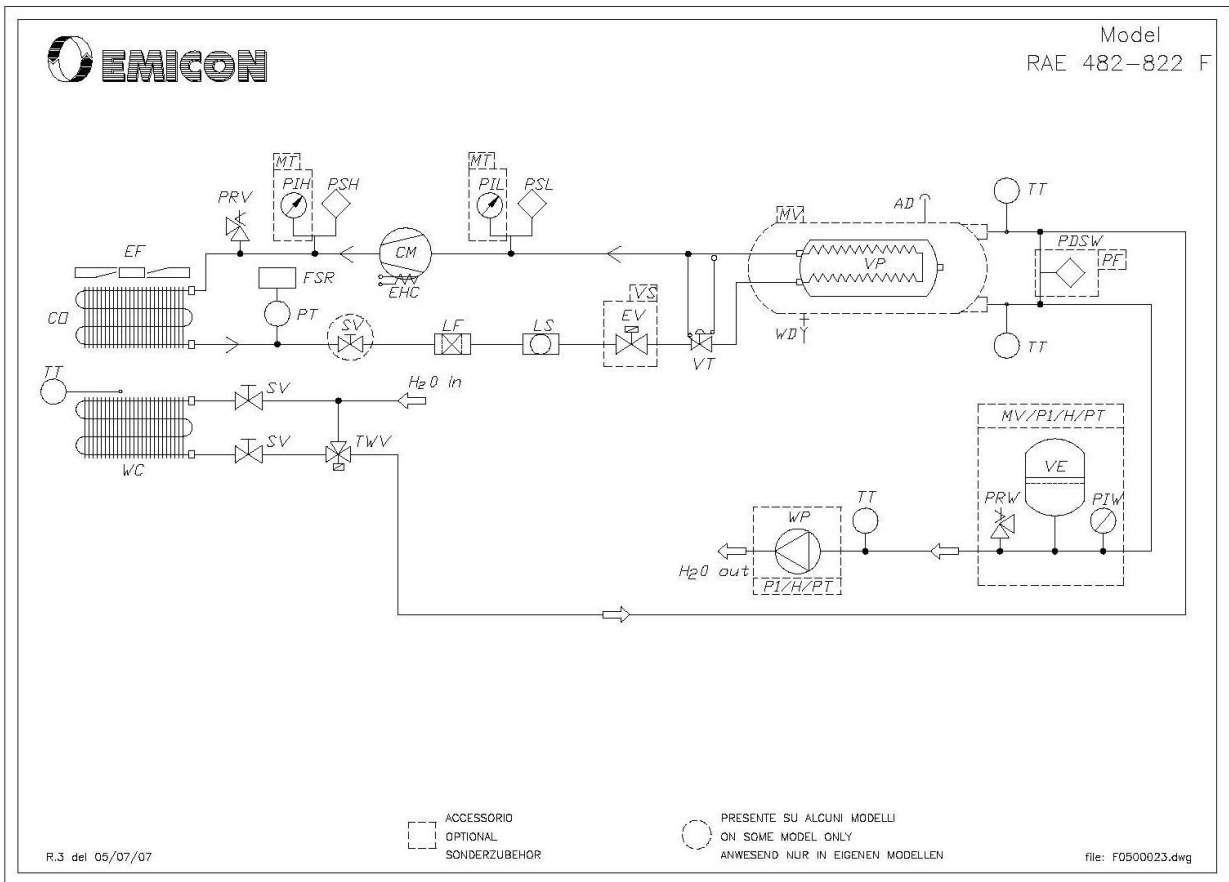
EMICON

Model
RAE 482–822 F

MT
PIH
PSH
PRV

MT
PIL
PSL

MV
AD

TT

EF
CM
EHC
VP
PDSW
PF

FSR
CO
PT
SV
LF
LS
VS
EV
VT
WD

TT

TT
SV
$H_2O$ in
SV
TWV
WC

MV/P1/H/PT
VE
PRW
PIW
TT
WP
$H_2O$ out
P1/H/PT

ACCESSORIO
OPTIONAL
SONDERZUBEHOR

PRESENTE SU ALCUNI MODELLI
ON SOME MODEL ONLY
ANWESEND NUR IN EIGENEN MODELLEN

R.3 del 05/07/07

file: F0500023.dwg